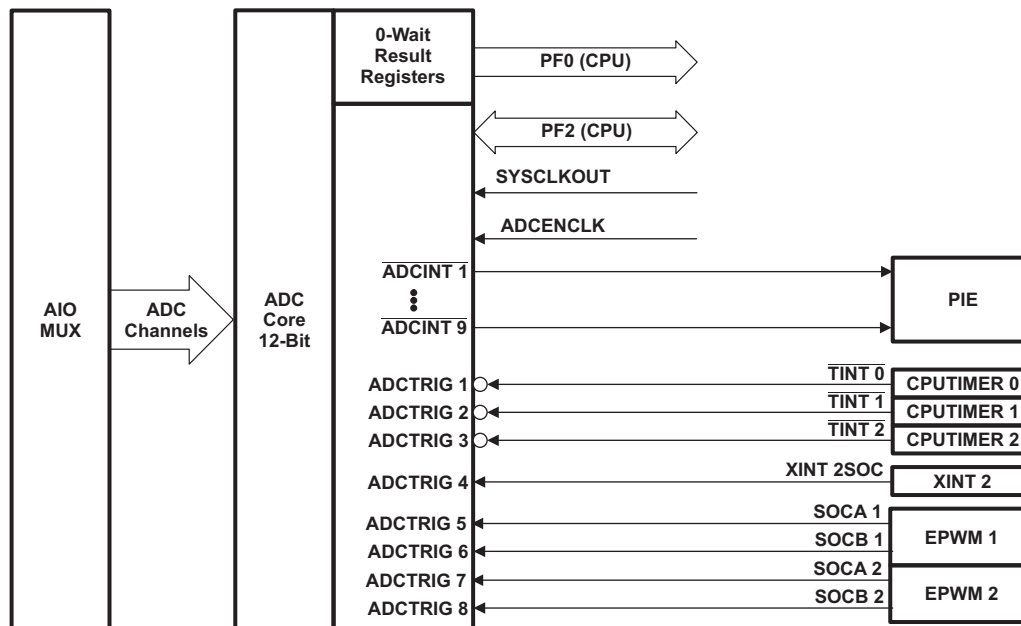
0-Wait Result Registers

PF0 (CPU)

PF2 (CPU)

SYSCLKOUT

ADCENCLK

$\overline{\text{ADCINT 1}}$

$\overline{\text{ADCINT 9}}$

PIE

AIO MUX

ADC Channels

ADC Core 12-Bit

ADCTRIG 1

ADCTRIG 2

ADCTRIG 3

$\overline{\text{TINT 0}}$

$\overline{\text{TINT 1}}$

$\overline{\text{TINT 2}}$

CPUTIMER 0

CPUTIMER 1

CPUTIMER 2

ADCTRIG 4

XINT 2SOC

XINT 2

ADCTRIG 5

ADCTRIG 6

ADCTRIG 7

ADCTRIG 8

SOCA 1

SOCB 1

EPWM 1

SOCA 2

SOCB 2

EPWM 2